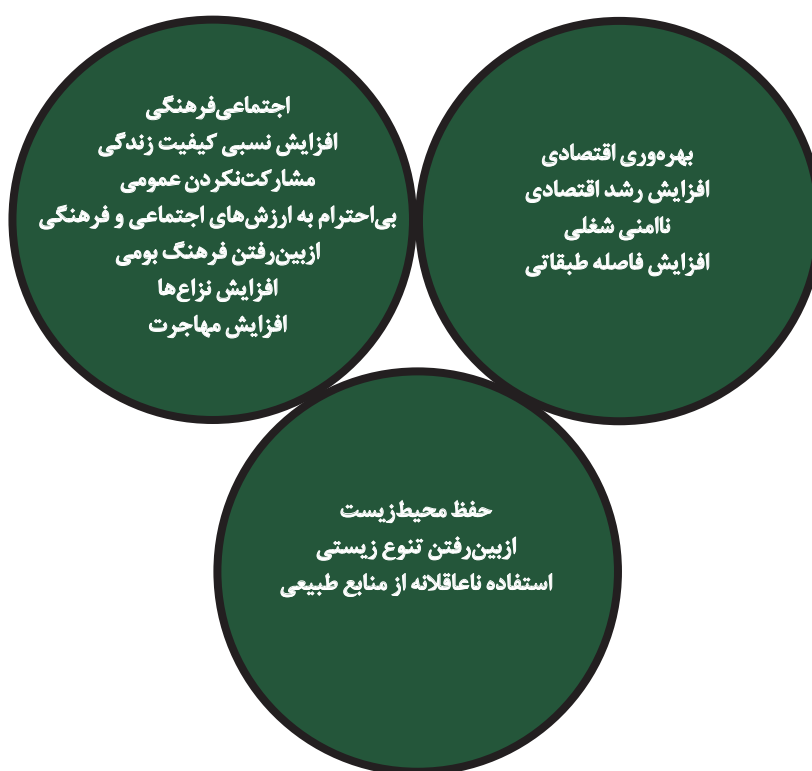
بهره‌وری اقتصادی
افزایش رشد اقتصادی
ناامنی شغلی
افزایش فاصله طبقاتی

اجتماعی‌فرهنگی
افزایش نسبی کیفیت زندگی
مشارکت‌نکردن عمومی
بی‌احترام به ارزش‌های اجتماعی و فرهنگی
ازبین‌رفتن فرهنگ بومی
افزایش نزاع‌ها
افزایش مهاجرت

حفظ محیط‌زیست
ازبین‌رفتن تنوع زیستی
استفاده ناعاقلانه از منابع طبیعی